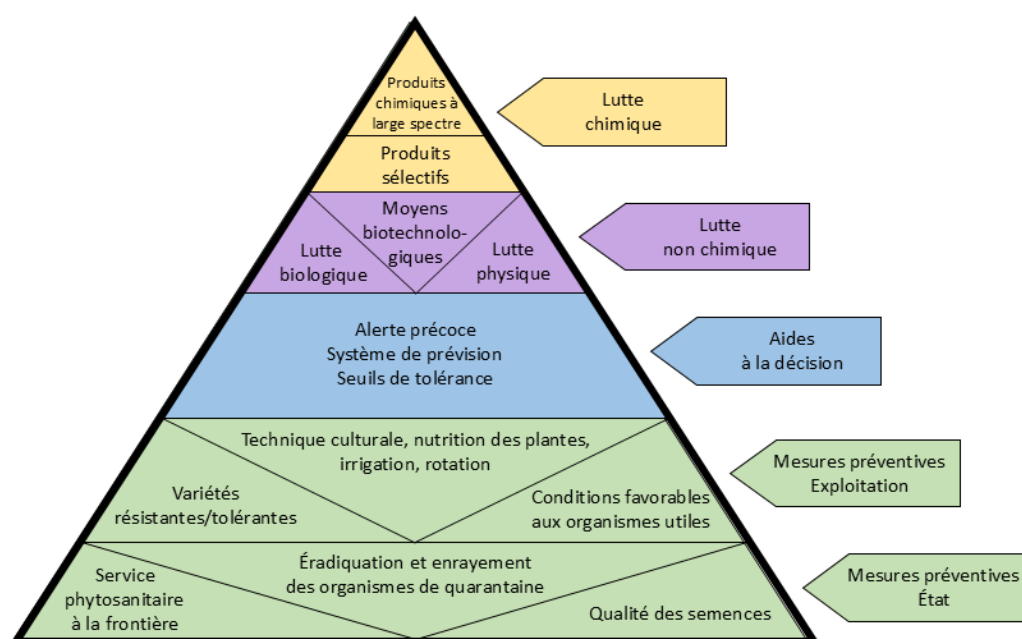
Produits chimiques à large spectre

Produits sélectifs

Lutte chimique

Moyens biotechnologiques

Lutte biologique

Lutte physique

Lutte non chimique

Alerte précoce
Système de prévision
Seuils de tolérance

Aides à la décision

Technique culturale, nutrition des plantes, irrigation, rotation

Variétés résistantes/tolérantes

Conditions favorables aux organismes utiles

Mesures préventives Exploitation

Éradiquation et enrayement des organismes de quarantaine

Service phytosanitaire à la frontière

Qualité des semences

Mesures préventives État